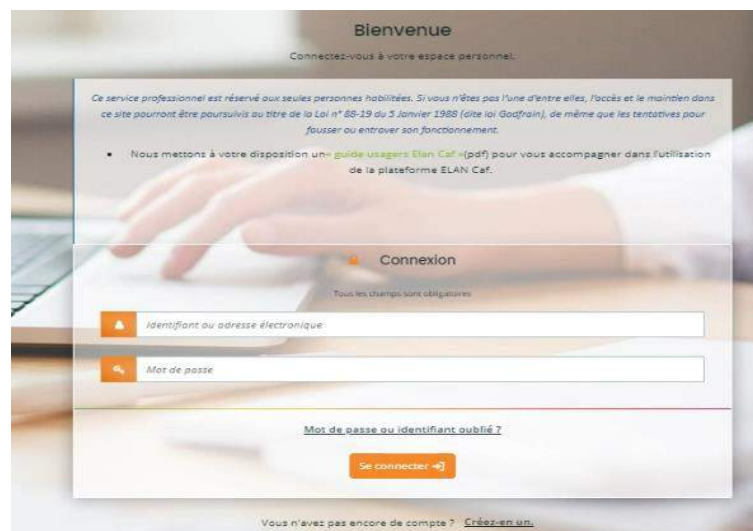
Bienvenue

Connectez-vous à votre espace personnel.

Ce service professionnel est réservé aux seules personnes habilitées. Si vous n'êtes pas l'une d'entre elles, l'accès et le maintien dans ce site pourront être poursuivis au titre de la Loi n° 88-19 du 5 Janvier 1988 (dite loi Godfrain), de même que les tentatives pour fausser ou entraver son fonctionnement.

• Nous mettons à votre disposition un« guide usagers Elan Caf »(pdf) pour vous accompagner dans l'utilisation de la plateforme ELAN Caf.

Connexion

Tous les champs sont obligatoires

Identifiant ou adresse électronique

Mot de passe

Mot de passe ou identifiant oublié ?

Se connecter

Vous n'avez pas encore de compte ? Créez-en un.